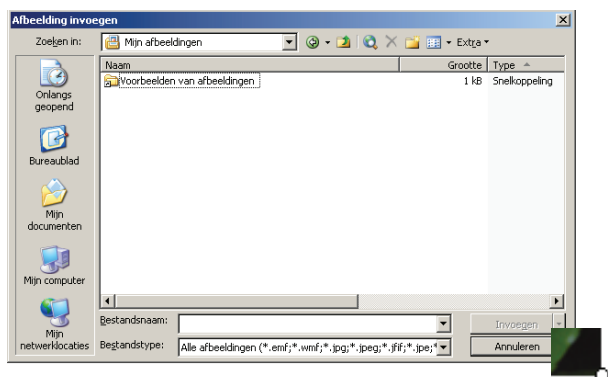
Afbeelding invoegen

Zoeken in: Mijn afbeeldingen

Extra

Onlangs geopend

Bureaublad

Mijn documenten

Mijn computer

Mijn netwerklocaties

| Naam | Grootte | Type |
|---|---|---|
| Voorbeelden van afbeeldingen | 1 kB | Snelkoppeling |

Bestandsnaam:

Bestandstype: Alle afbeeldingen (*.emf;*.wmf;*.jpg;*.jpeg;*.jfif;*.jpe;*

Invoegen

Annuleren